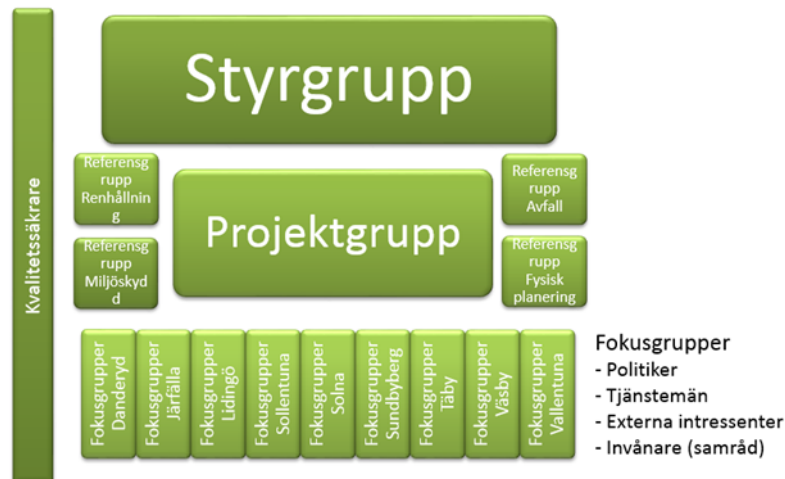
Kvalitetssäkrare

Styrgrupp

Referensgrupp Renhållning

Referensgrupp Miljöskydd

Projektgrupp

Referensgrupp Avfall

Referensgrupp Fysisk planering

Fokusgrupper Danderyd

Fokusgrupper Järfälla

Fokusgrupper Lidingö

Fokusgrupper Sollentuna

Fokusgrupper Solna

Fokusgrupper Sundbyberg

Fokusgrupper Täby

Fokusgrupper Väsby

Fokusgrupper Vallentuna

Fokusgrupper
- Politiker
- Tjänstemän
- Externa intressenter
- Invånare (samråd)